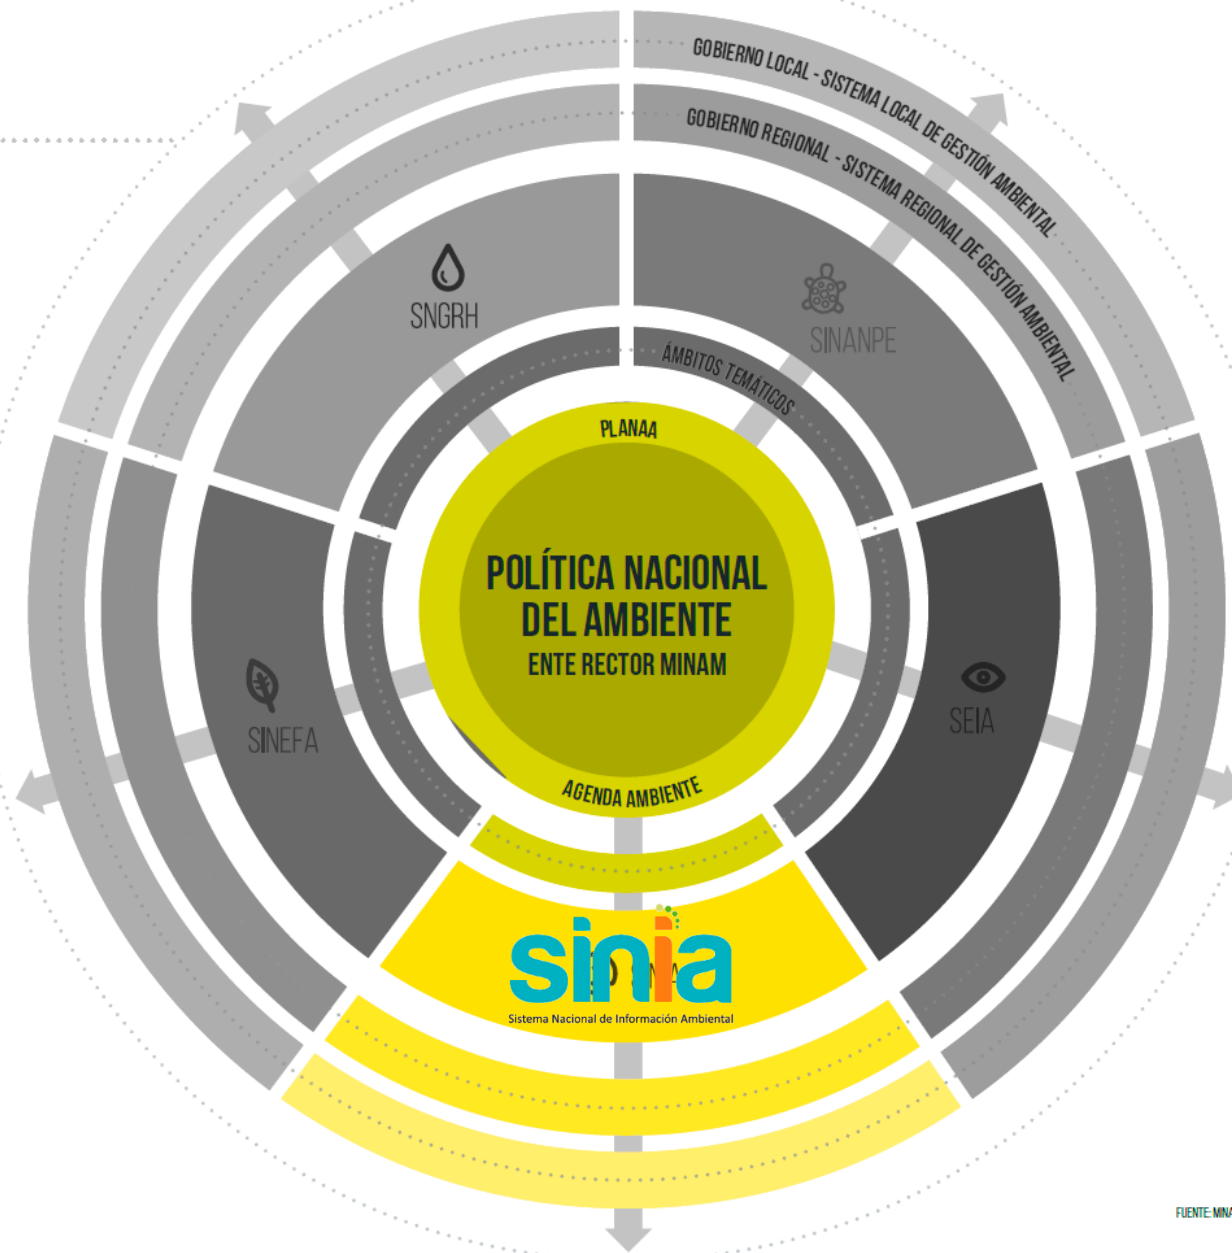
GOBIERNO LOCAL - SISTEMA LOCAL DE GESTIÓN AMBIENTAL

GOBIERNO REGIONAL - SISTEMA REGIONAL DE GESTIÓN AMBIENTAL

SNGRH

SINANPE

ÁMBITOS TEMÁTICOS

PLANAA

POLÍTICA NACIONAL DEL AMBIENTE

ENTE RECTOR MINAM

SINEFA

SEIA

AGENDA AMBIENTE

sinia

Sistema Nacional de Información Ambiental

FUENTE: MINA